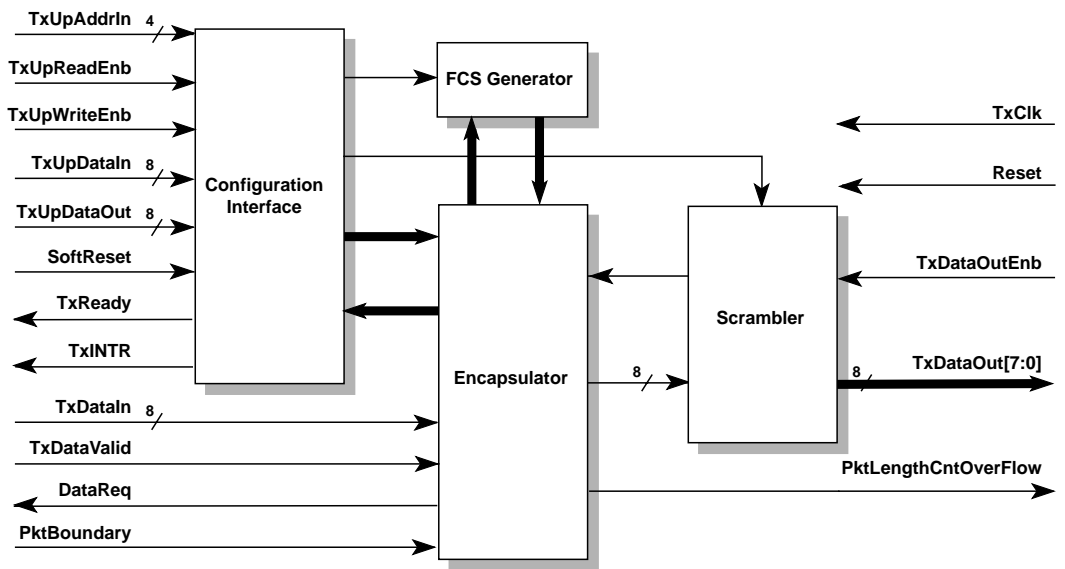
TxUpAddrIn 4

TxUpReadEnb

TxUpWriteEnb

TxUpDataIn 8

TxUpDataOut 8

SoftReset

TxReady

TxINTR

Configuration Interface

FCS Generator

TxClk

Reset

Encapsulator

Scrambler

TxDataOutEnb

8

8

TxDataOut[7:0]

TxDataIn 8

TxDataValid

DataReq

PktBoundary

PktLengthCntOverFlow